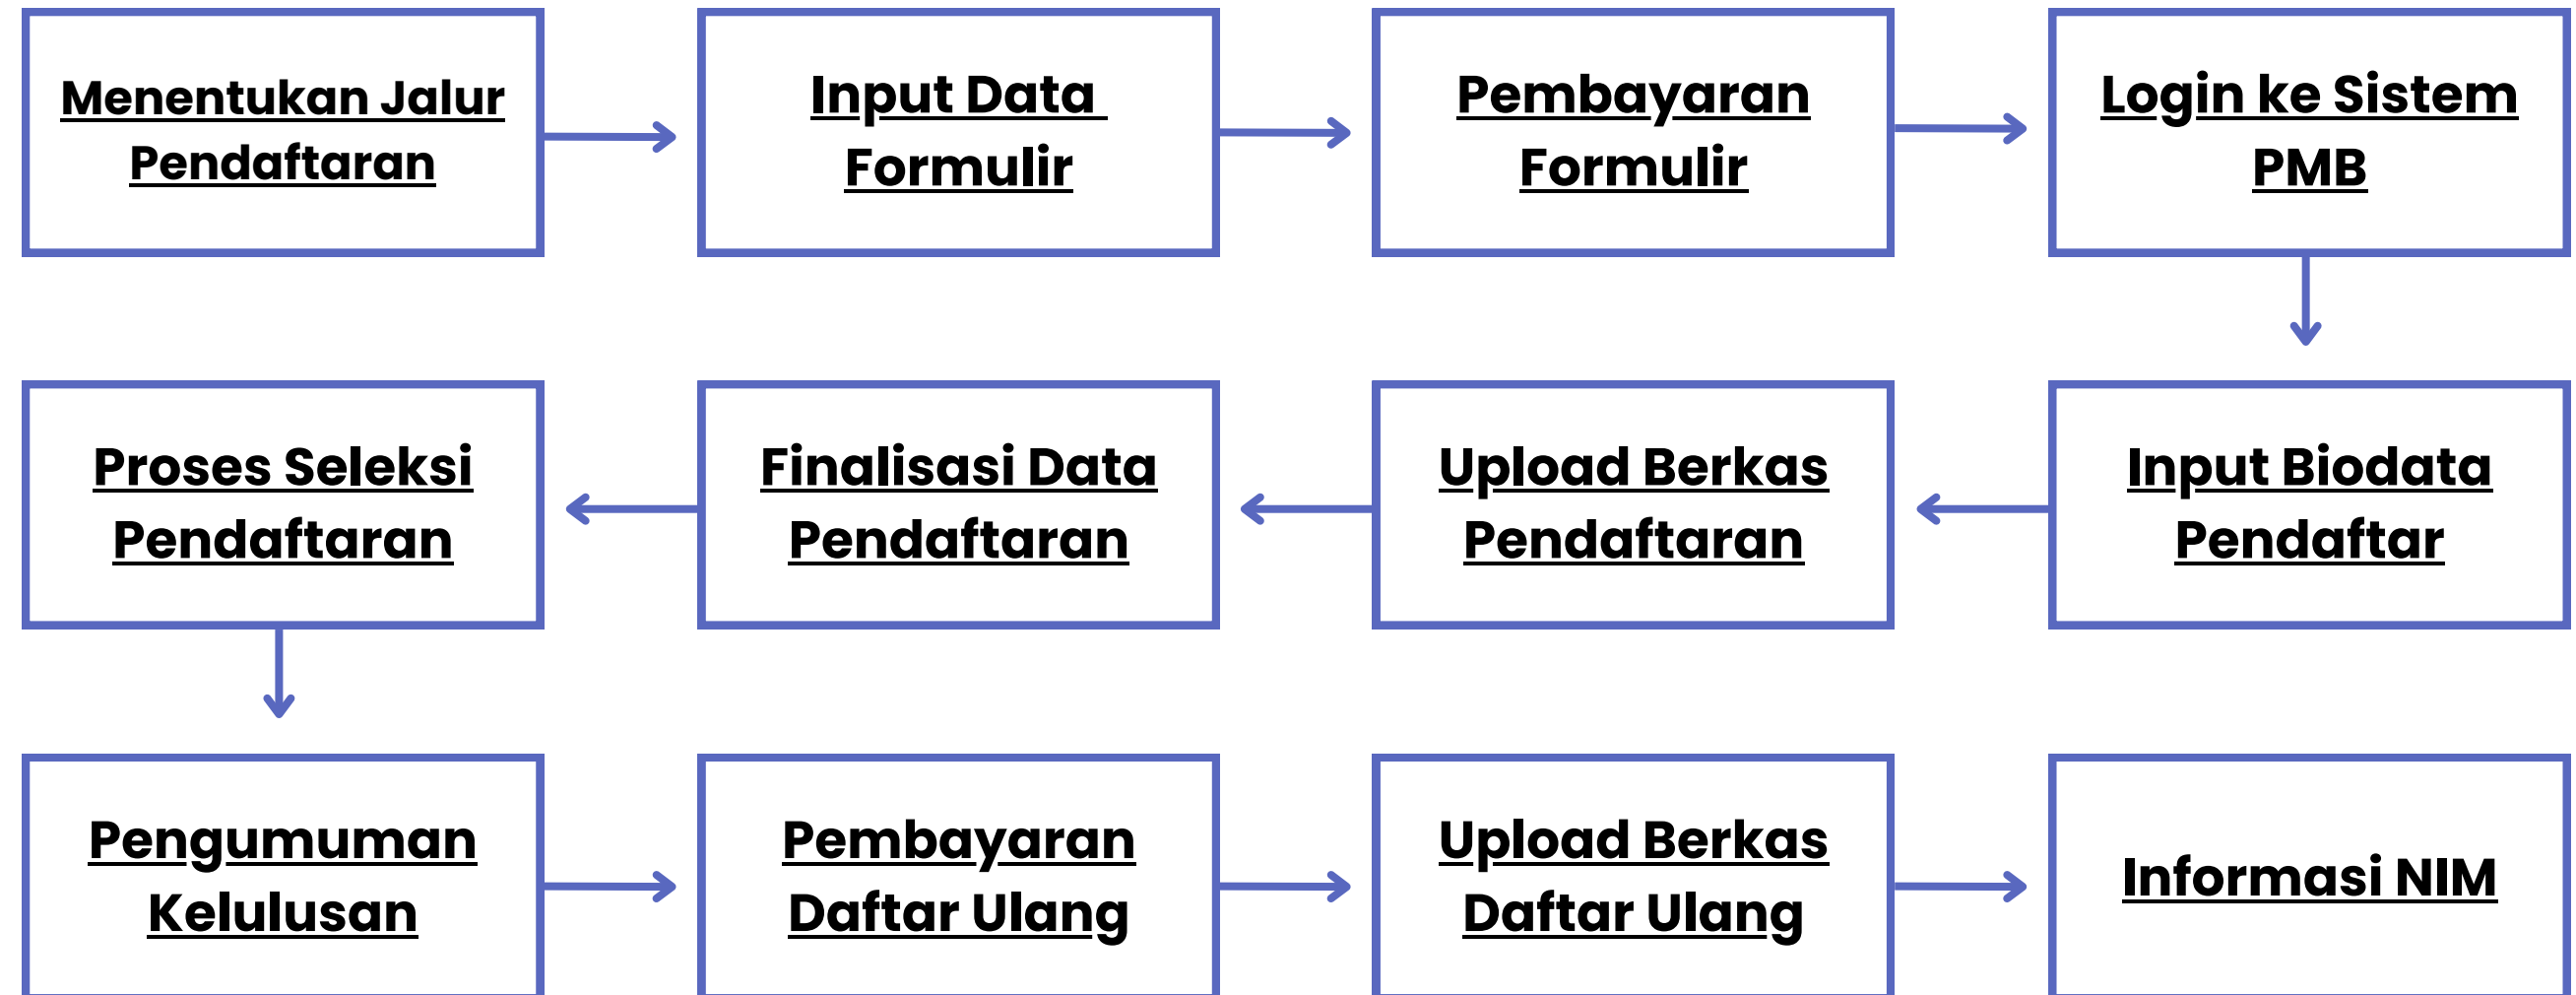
Menentukan Jalur Pendaftaran

Input Data Formulir

Pembayaran Formulir

Login ke Sistem PMB

Input Biodata Pendaftar

Upload Berkas Pendaftaran

Finalisasi Data Pendaftaran

Proses Seleksi Pendaftaran

Pengumuman Kelulusan

Pembayaran Daftar Ulang

Upload Berkas Daftar Ulang

Informasi NIM